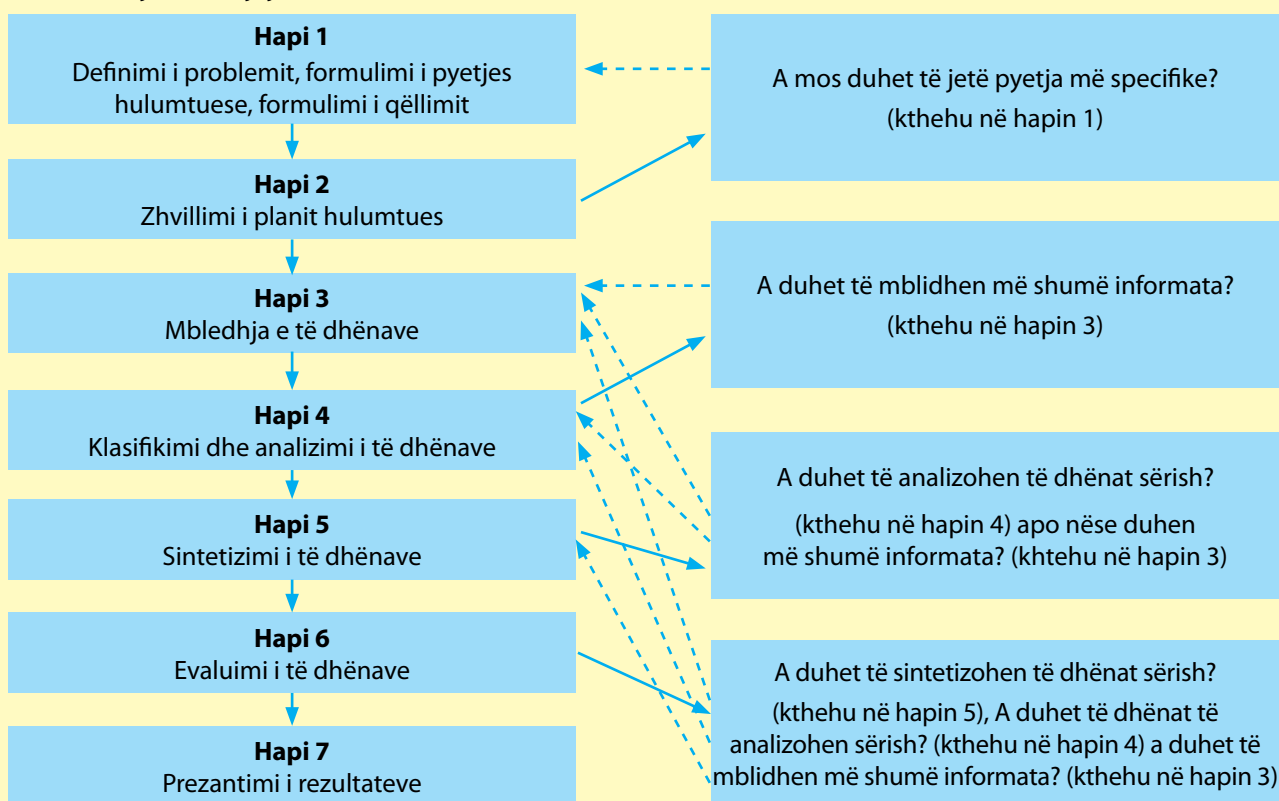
**Hapi 1**
Definimi i problemit, formulimi i pyetjes hulumtuese, formulimi i qëllimit

**Hapi 2**
Zhvillimi i planit hulumtues

**Hapi 3**
Mbledhja e të dhënave

**Hapi 4**
Klasifikimi dhe analizimi i të dhënave

**Hapi 5**
Sintetizimi i të dhënave

**Hapi 6**
Evaluimi i të dhënave

**Hapi 7**
Prezantimi i rezultateve

A mos duhet të jetë pyetja më specifike?
(kthehu në hapin 1)

A duhet të mblidhen më shumë informata?
(kthehu në hapin 3)

A duhet të analizohen të dhënat sërish?
(kthehu në hapin 4) apo nëse duhen më shumë informata? (khtehu në hapin 3)

A duhet të sintetizohen të dhënat sërish?
(kthehu në hapin 5), A duhet të dhënat të analizohen sërish? (kthehu në hapin 4) a duhet të mblidhen më shumë informata? (kthehu në hapin 3)